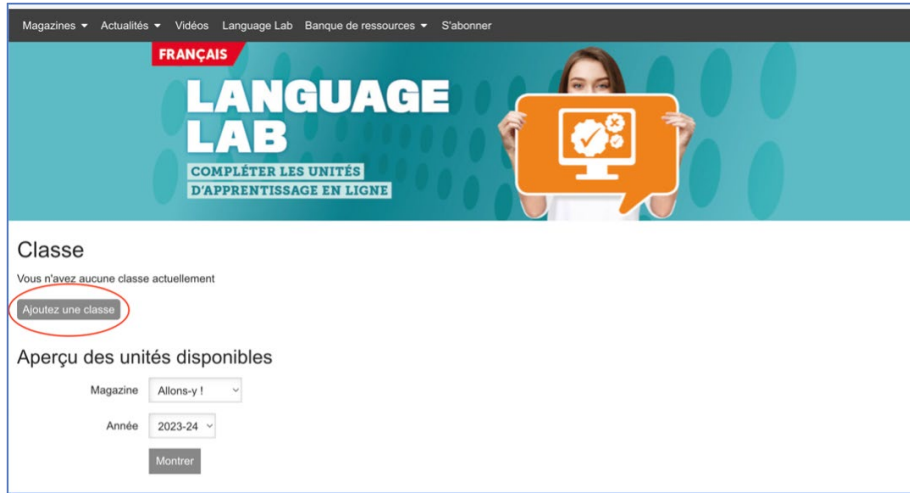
Magazines ▾ Actualités ▾ Vidéos Language Lab Banque de ressources ▾ S'abonner

FRANÇAIS

LANGUAGE LAB

COMPLÉTER LES UNITÉS D'APPRENTISSAGE EN LIGNE

Classe

Vous n'avez aucune classe actuellement

Ajoutez une classe

Aperçu des unités disponibles

Magazine Allons-y !

Année 2023-24

Montrer